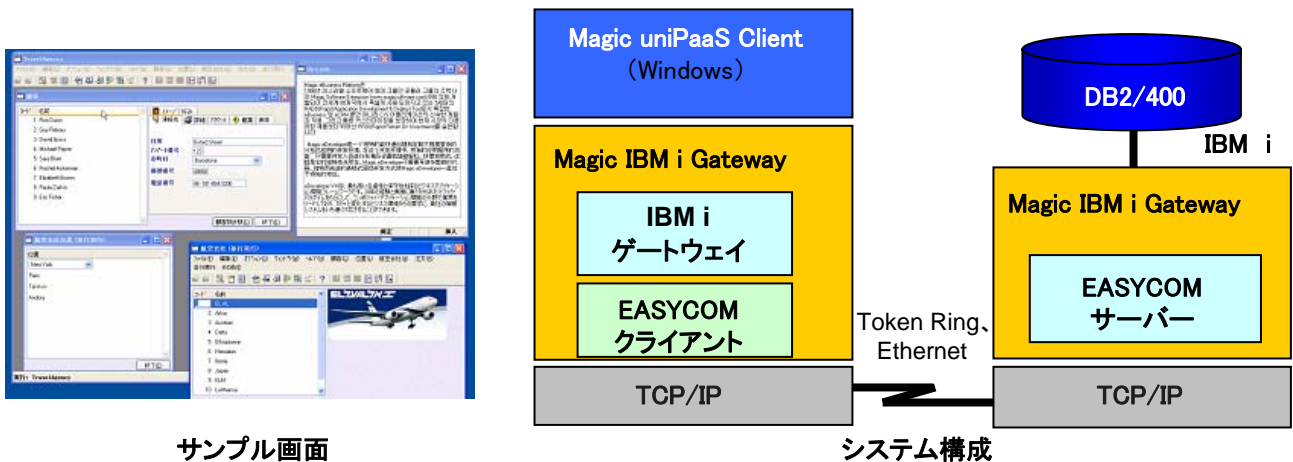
Magic uniPaaS Client
（Windows）

Magic IBM i Gateway

IBM i
ゲートウェイ

EASYCOM
クライアント

TCP/IP

DB2/400

IBM i

Magic IBM i Gateway

EASYCOM
サーバー

Token Ring、
Ethernet

TCP/IP

サンプル画面

システム構成